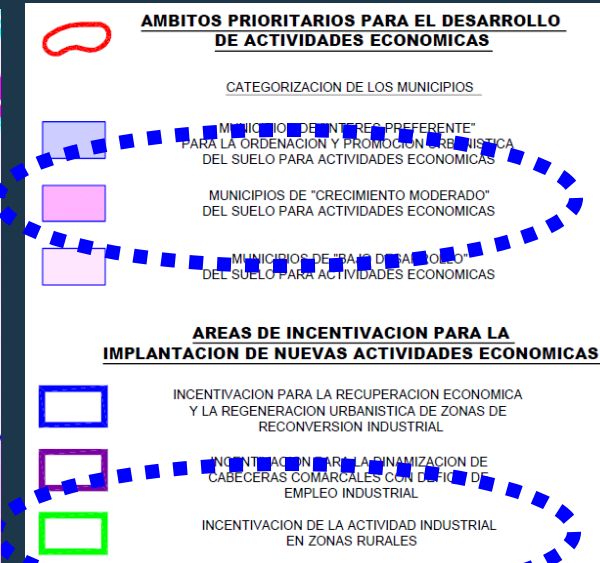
AMBITOS PRIORITARIOS PARA EL DESARROLLO DE ACTIVIDADES ECONOMICAS

CATEGORIZACION DE LOS MUNICIPIOS

MUNICIPIOS DE "INTERES PREFERENTE" PARA LA ORDENACION Y PROMOCION URBANISTICA DEL SUELO PARA ACTIVIDADES ECONOMICAS

MUNICIPIOS DE "CRECIMIENTO MODERADO" DEL SUELO PARA ACTIVIDADES ECONOMICAS

MUNICIPIOS DE "BAJO DESARROLLO" DEL SUELO PARA ACTIVIDADES ECONOMICAS

AREAS DE INCENTIVACION PARA LA IMPLANTACION DE NUEVAS ACTIVIDADES ECONOMICAS

INCENTIVACION PARA LA RECUPERACION ECONOMICA Y LA REGENERACION URBANISTICA DE ZONAS DE RECONVERSION INDUSTRIAL

INCENTIVACION PARA LA DINAMIZACION DE CABECERAS COMARCALES CON DEFICIT DE EMPLEO INDUSTRIAL

INCENTIVACION DE LA ACTIVIDAD INDUSTRIAL EN ZONAS RURALES